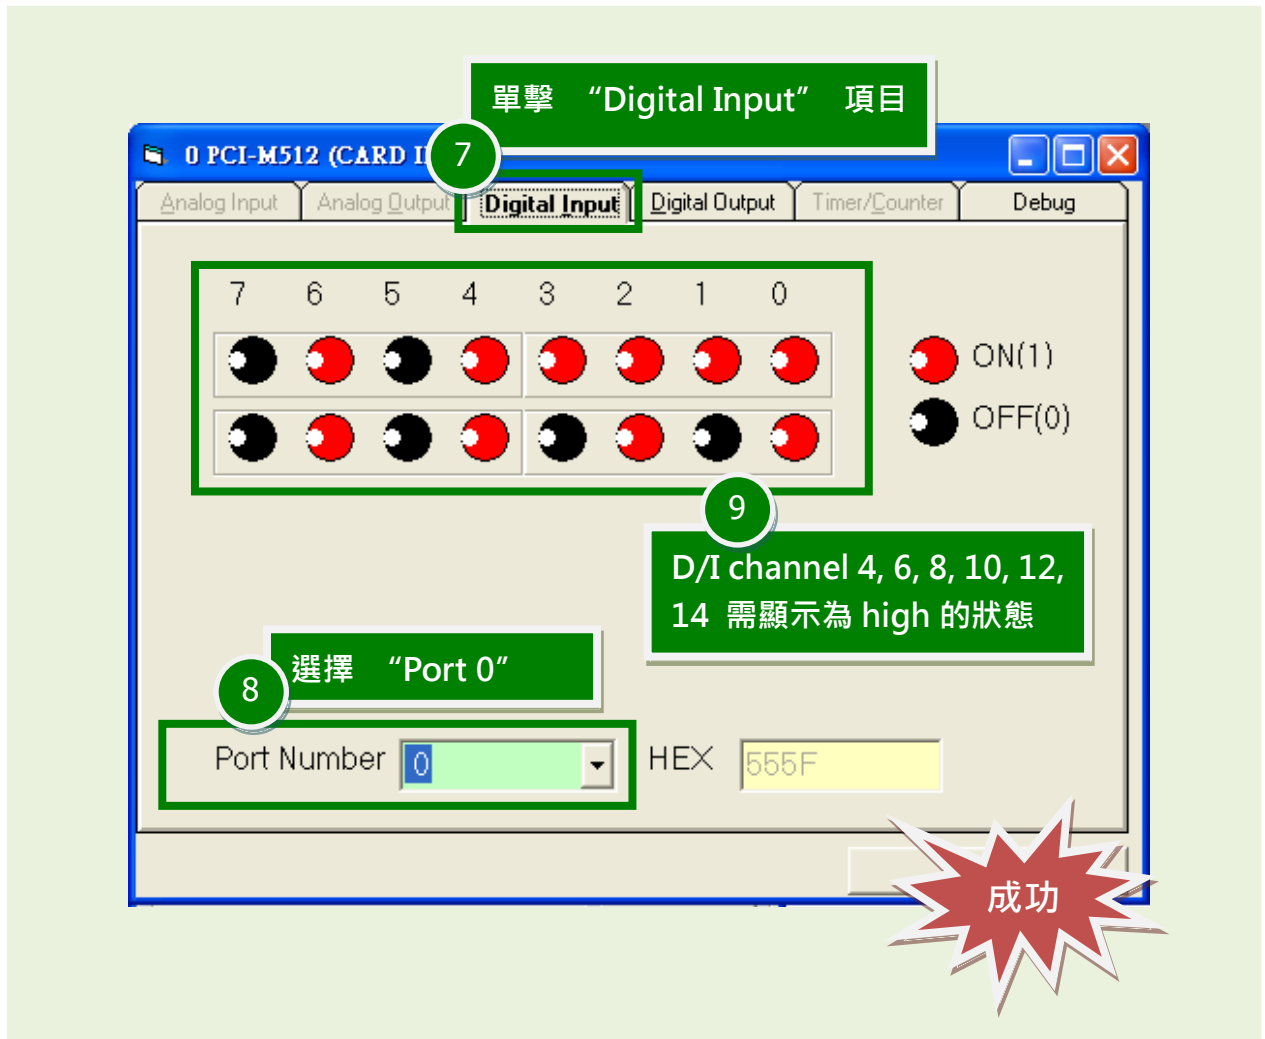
單擊 “Digital Input” 項目

0 PCI-M512 (CARD I

7

Analog Input | Analog Output | Digital Input | Digital Output | Timer/Counter | Debug

7 6 5 4 3 2 1 0

ON(1)

OFF(0)

9

D/I channel 4, 6, 8, 10, 12, 14 需顯示為 high 的狀態

選擇 “Port 0”

8

Port Number 0

HEX 555F

成功